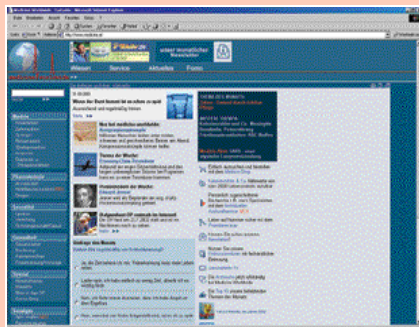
Medizin Weltweit - Microsoft Internet Explorer

Datei Bearbeiten Ansicht Favoriten Extras ?

Adresse http://www.medizin.at

unser monatlicher Newsletter

Wissen Service Aktuelles Foren

Wenn der Hund bisset ist es schon zu spät

Neu bei medizin-weltweit:

Thema der Woche

Promimedizin der Woche

Umfrage des Monats

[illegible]